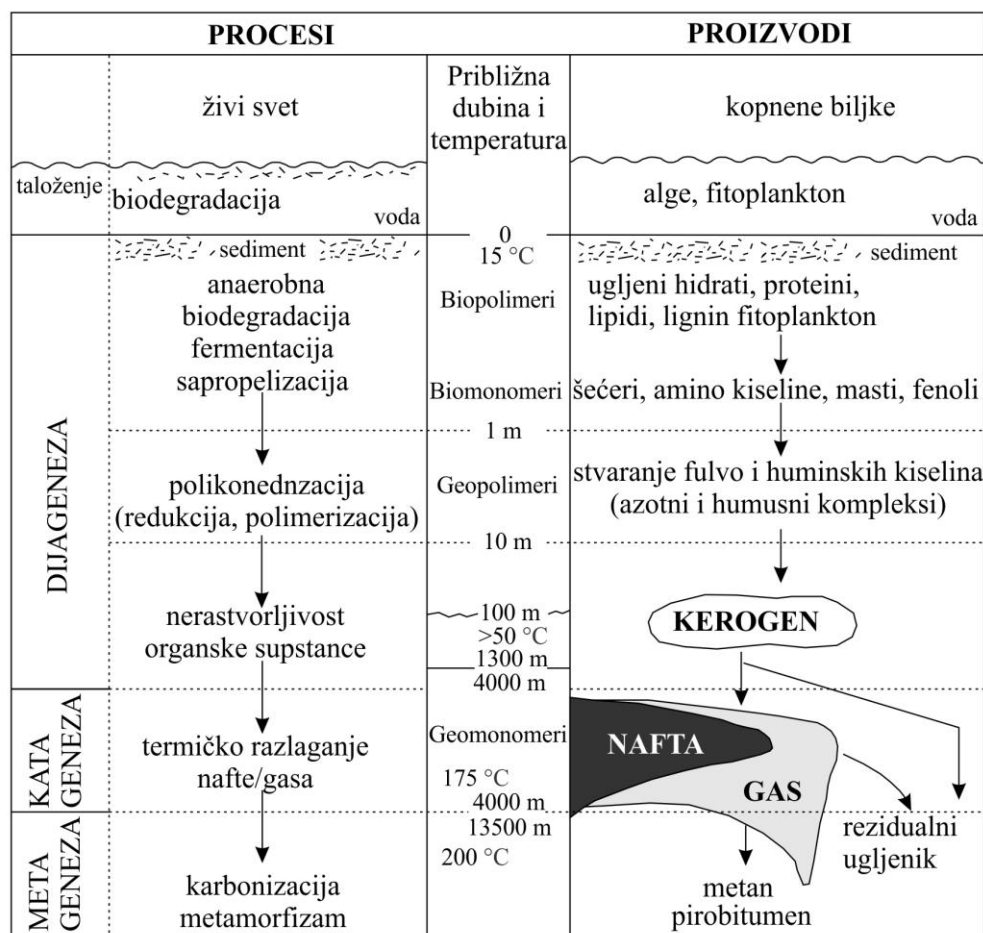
PROCESI

PROIZVODI

živi svet

Približna dubina i temperatura

kopnene biljke

taloženje

biodegradacija

voda

alge, fitoplankton

voda

0

15 °C

sediment

sediment

DIJAGENEZA

anaerobna biodegradacija fermentacija sapropelizacija

Biopolimeri

ugljeni hidrati, proteini, lipidi, lignin fitoplankton

Biomonomeri

šećeri, amino kiseline, masti, fenoli

1 m

polikonednzacija (redukcija, polimerizacija)

Geopolimeri

stvaranje fulvo i huminskih kiselina (azotni i humusni kompleksi)

10 m

nerastvorljivost organske supstance

100 m
>50 °C
1300 m
4000 m

KEROGEN

KATA GENEZA

termičko razlaganje nafte/gasa

Geomonomeri

175 °C
4000 m

NAFTA

GAS

META GENEZA

13500 m
200 °C

karbonizacija metamorfizam

metan pirobitumen

rezidualni ugljenik